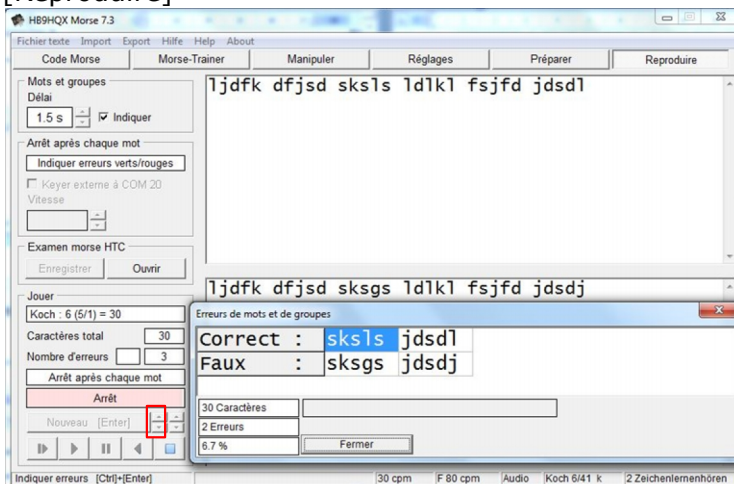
[Reproduire]

HB9HQX Morse 7.3

Fichier texte Import Export Hilfe Help About

Code Morse | Morse-Trainer | Manipuler | Réglages | Préparer | Reproduire

Mots et groupes
Délai
1.5 s
Indiquer

Arrêt après chaque mot
Indiquer erreurs verts/rouges
Keyer externe à COM 20
Vitesse

Examen morse HTC
Enregistrer
Ouvrir

Jouer
Koch : 6 (5/1) = 30
Caractères total 30
Nombre d'erreurs 3
Arrêt après chaque mot
Arrêt
Nouveau [Enter]

ljdfk dfjsd sksls ldlkl fsjfd jdsdl

ljdfk dfjsd sksgs ldlkl fsjfd jdsdj

Erreurs de mots et de groupes

| Correct : | sksls | jdsdl |
|---|---|---|
| Faux : | sksgs | jdsdj |

30 Caractères
2 Erreurs
6.7 %
Fermer

Indiquer erreurs [Ctrl]+[Enter] | 30 cpm | F 80 cpm | Audio | Koch 6/41 k | 2 Zeichenlernenhören